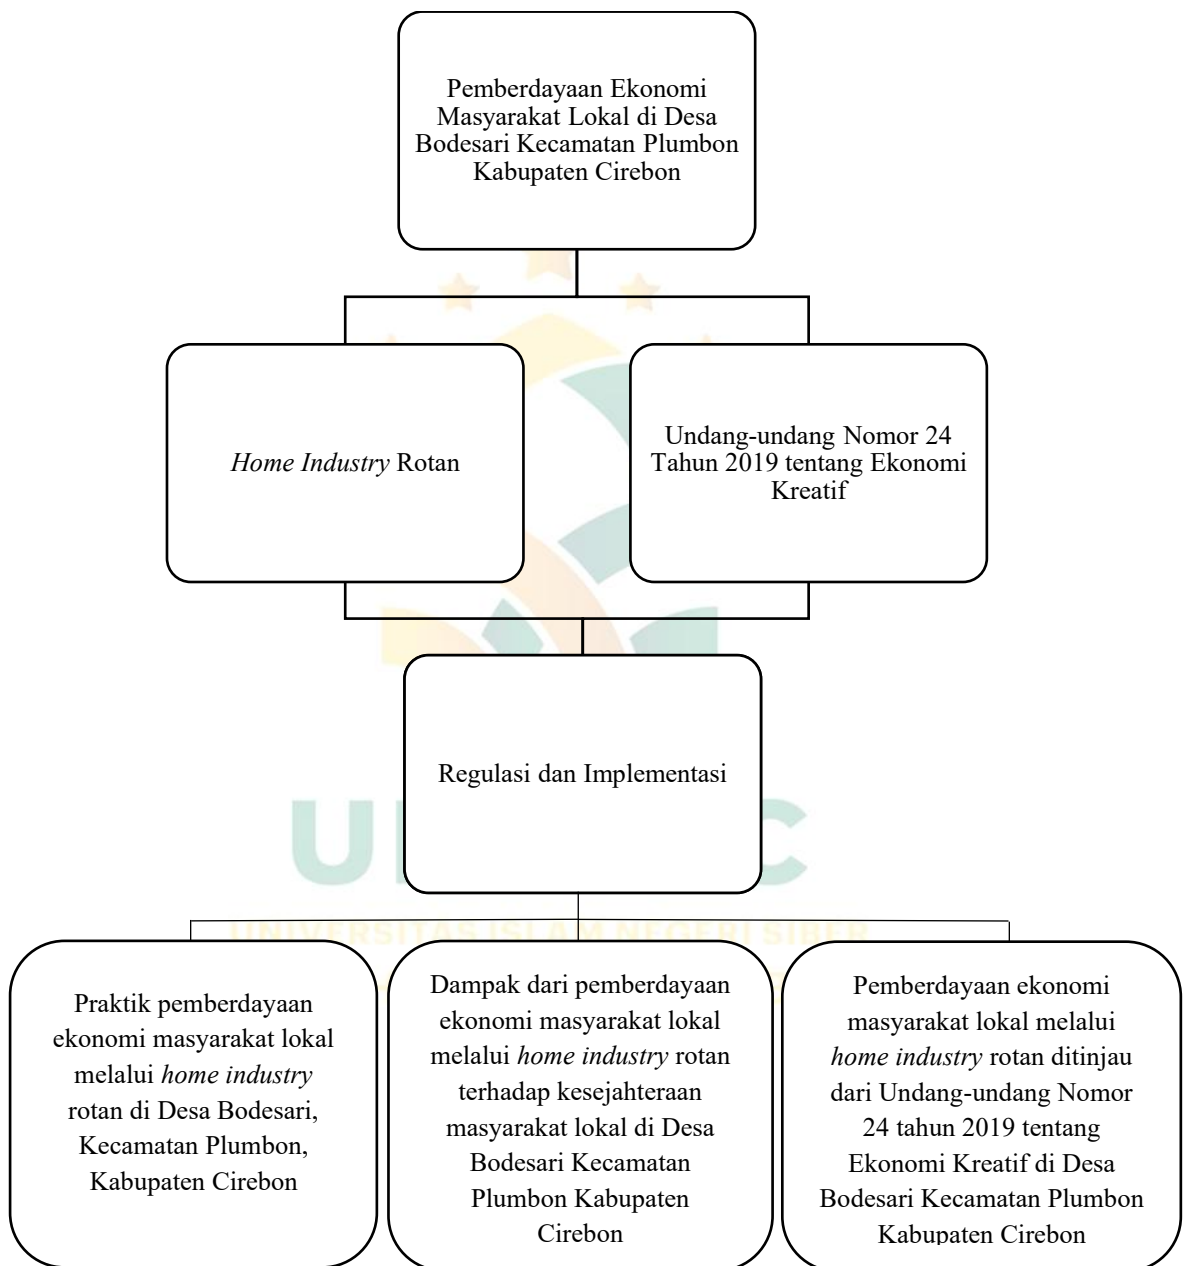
Pemberdayaan Ekonomi Masyarakat Lokal di Desa Bodesari Kecamatan Plumbon Kabupaten Cirebon

*Home Industry* Rotan

Undang-undang Nomor 24 Tahun 2019 tentang Ekonomi Kreatif

Regulasi dan Implementasi

UIN SSC

UNIVERSITAS ISLAM NEGERI SIBER

Praktik pemberdayaan ekonomi masyarakat lokal melalui *home industry* rotan di Desa Bodesari, Kecamatan Plumbon, Kabupaten Cirebon

Dampak dari pemberdayaan ekonomi masyarakat lokal melalui *home industry* rotan terhadap kesejahteraan masyarakat lokal di Desa Bodesari Kecamatan Plumbon Kabupaten Cirebon

Pemberdayaan ekonomi masyarakat lokal melalui *home industry* rotan ditinjau dari Undang-undang Nomor 24 tahun 2019 tentang Ekonomi Kreatif di Desa Bodesari Kecamatan Plumbon Kabupaten Cirebon